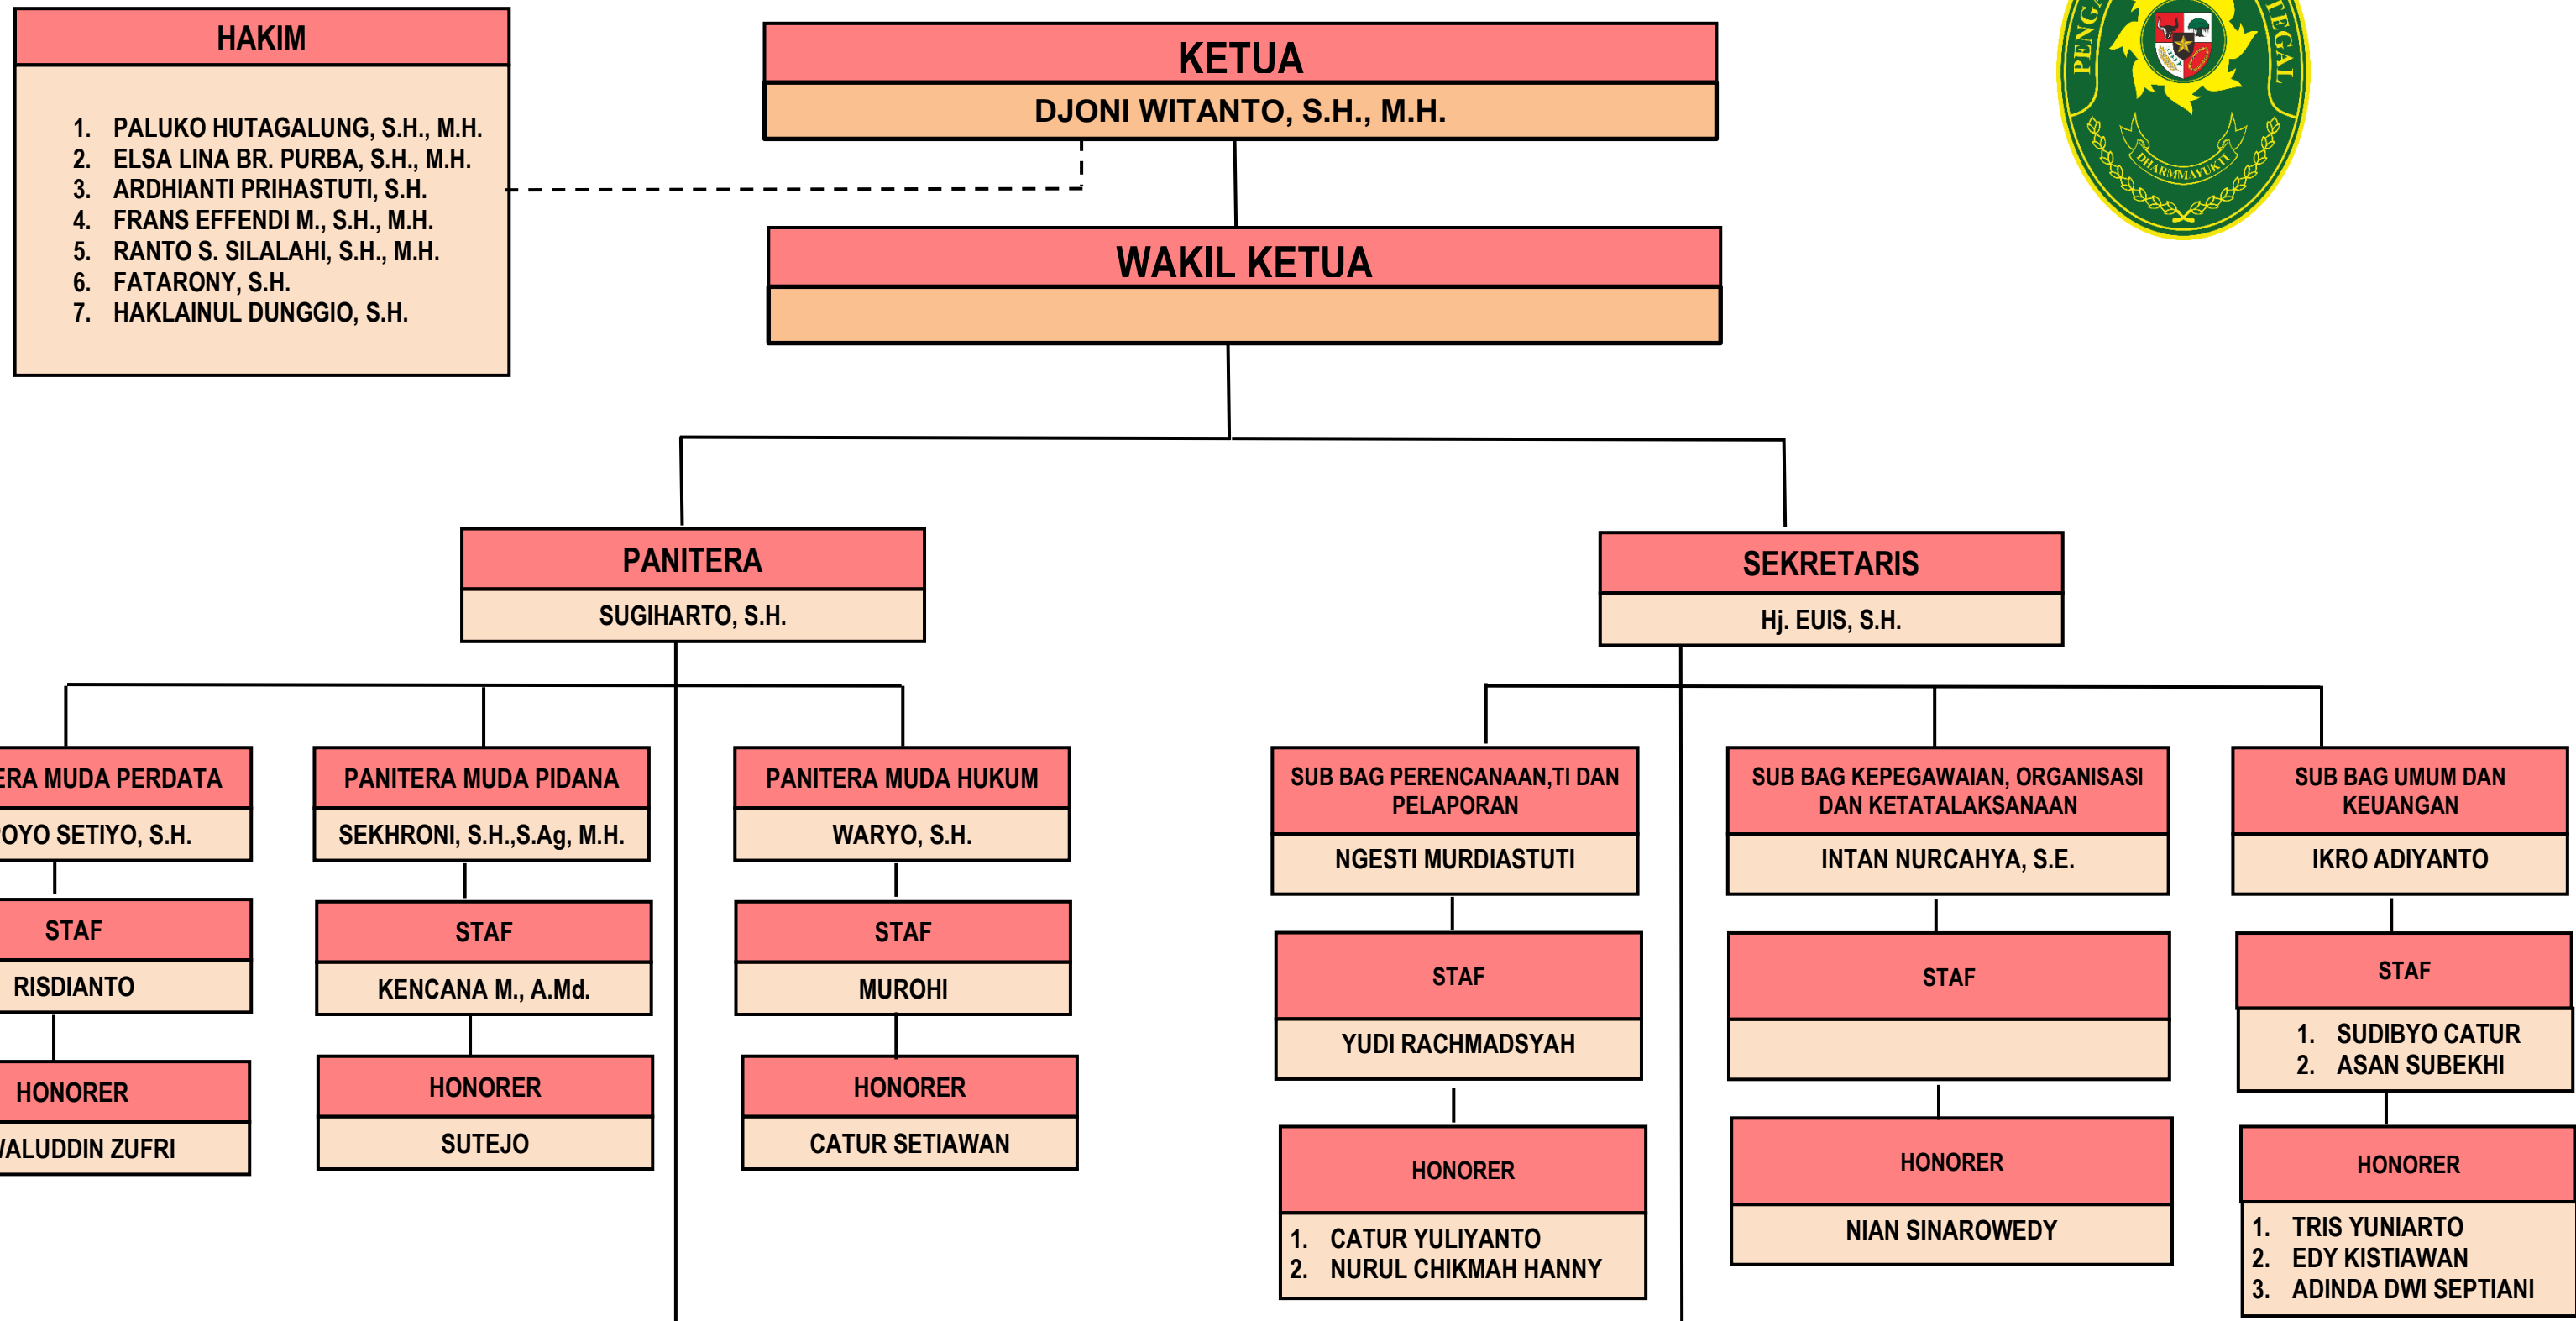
HAKIM

1. PALUKO HUTAGALUNG, S.H., M.H.
2. ELSA LINA BR. PURBA, S.H., M.H.
3. ARDHIANTI PRIHASTUTI, S.H.
4. FRANS EFFENDI M., S.H., M.H.
5. RANTO S. SILALAHI, S.H., M.H.
6. FATARONY, S.H.
7. HAKLAINUL DUNGGIO, S.H.

KETUA
DJONI WITANTO, S.H., M.H.

PENGA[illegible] TEGAL
DHARMMAYUKTI

WAKIL KETUA

PANITERA
SUGIHARTO, S.H.

SEKRETARIS
Hj. EUIS, S.H.

ERA MUDA PERDATA
OYO SETIYO, S.H.

STAF
RISDIANTO

HONORER
ALUDDIN ZUFRI

PANITERA MUDA PIDANA
SEKHRONI, S.H.,S.Ag, M.H.

STAF
KENCANA M., A.Md.

HONORER
SUTEJO

PANITERA MUDA HUKUM
WARYO, S.H.

STAF
MUROHI

HONORER
CATUR SETIAWAN

SUB BAG PERENCANAAN,TI DAN PELAPORAN
NGESTI MURDIASTUTI

STAF
YUDI RACHMADSYAH

HONORER
1. CATUR YULIYANTO
2. NURUL CHIKMAH HANNY

SUB BAG KEPEGAWAIAN, ORGANISASI DAN KETATALAKSANAAN
INTAN NURCAHYA, S.E.

STAF

HONORER
NIAN SINAROWEDY

SUB BAG UMUM DAN KEUANGAN
IKRO ADIYANTO

STAF
1. SUDIBYO CATUR
2. ASAN SUBEKHI

HONORER
1. TRIS YUNIARTO
2. EDY KISTIAWAN
3. ADINDA DWI SEPTIANI